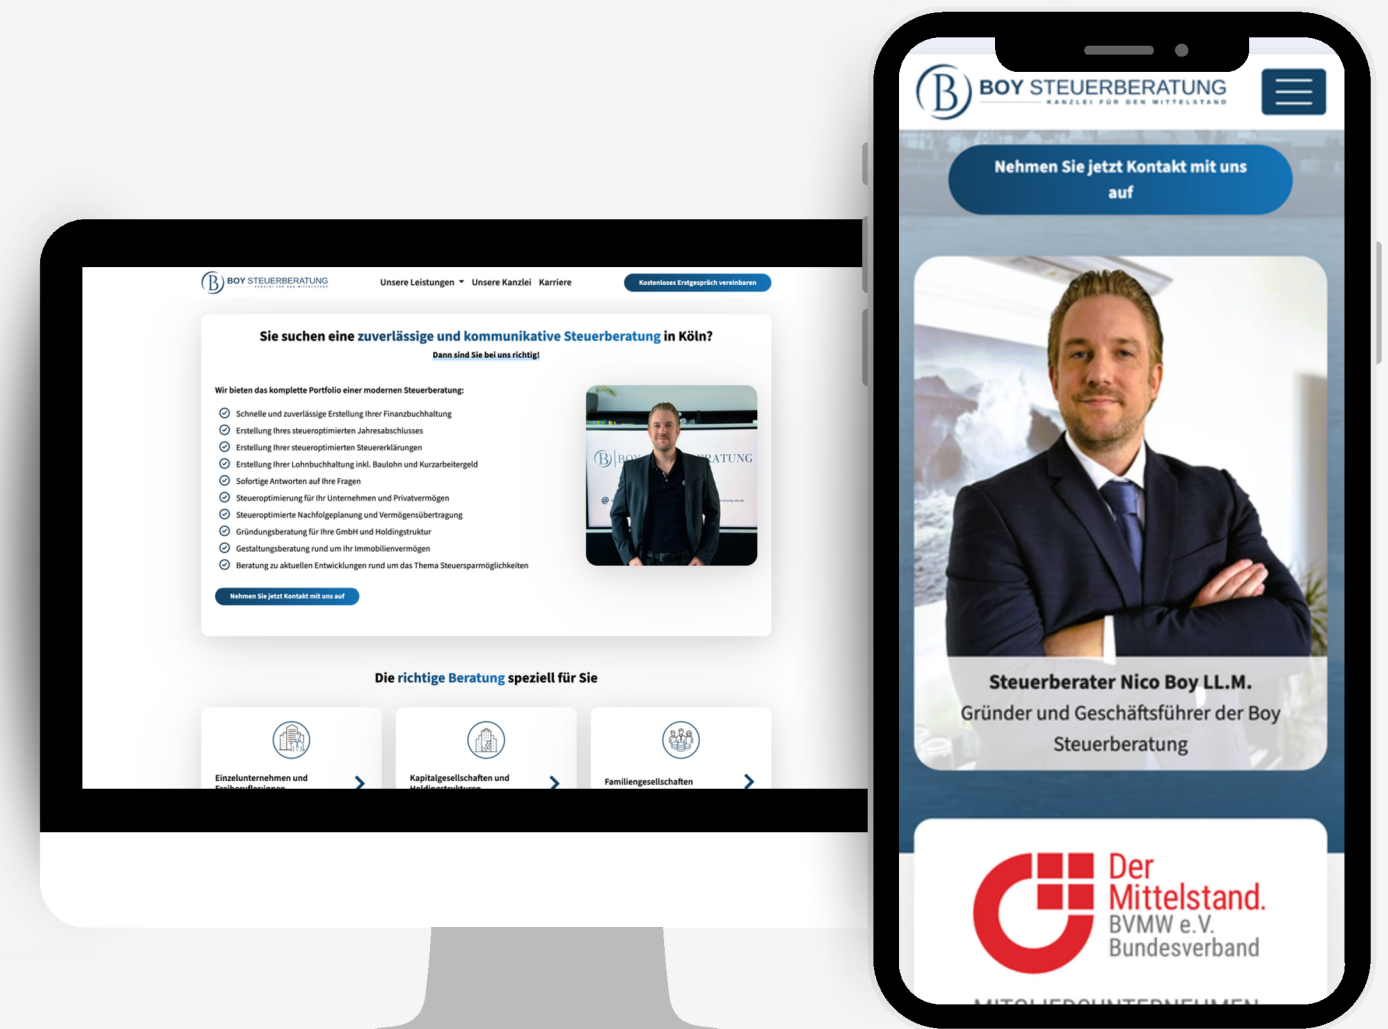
B BOY STEUERBERATUNG KANZLEI FÜR DEN MITTELSTAND

Unsere Leistungen Unsere Kanzlei Karriere

Kostenloses Erstgespräch vereinbaren

Sie suchen eine zuverlässige und kommunikative Steuerberatung in Köln?

Dann sind Sie bei uns richtig!

Wir bieten das komplette Portfolio einer modernen Steuerberatung:

Schnelle und zuverlässige Erstellung Ihrer Finanzbuchhaltung
Erstellung Ihres steueroptimierten Jahresabschlusses
Erstellung Ihrer steueroptimierten Steuererklärungen
Erstellung Ihrer Lohnbuchhaltung inkl. Baulohn und Kurzarbeitergeld
Sofortige Antworten auf Ihre Fragen
Steueroptimierung für Ihr Unternehmen und Privatvermögen
Steueroptimierte Nachfolgeplanung und Vermögensübertragung
Gründungsberatung für Ihre GmbH und Holdingstruktur
Gestaltungsberatung rund um Ihr Immobilienvermögen
Beratung zu aktuellen Entwicklungen rund um das Thema Steuersparmöglichkeiten

Nehmen Sie jetzt Kontakt mit uns auf

Die richtige Beratung speziell für Sie

Einzelunternehmen und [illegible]

Kapitalgesellschaften und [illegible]

Familiengesellschaften

B BOY STEUERBERATUNG KANZLEI FÜR DEN MITTELSTAND

Nehmen Sie jetzt Kontakt mit uns auf

Steuerberater Nico Boy LL.M.
Gründer und Geschäftsführer der Boy Steuerberatung

Der Mittelstand. BVMW e.V. Bundesverband

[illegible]